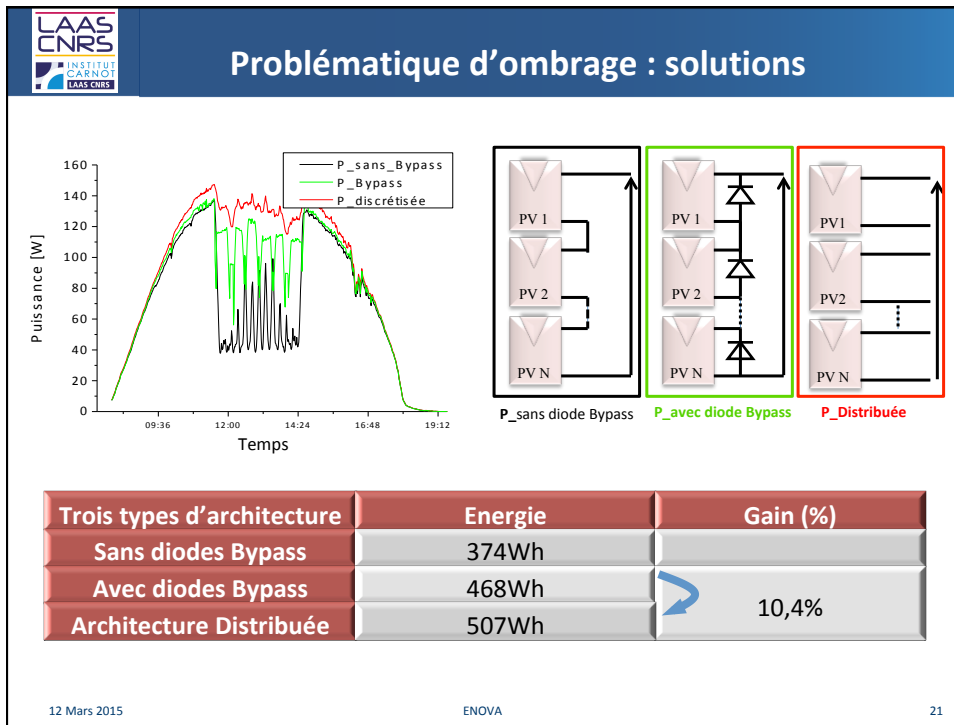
LAAS CNRS INSTITUT CARNOT LAAS CNRS

Problématique d'ombrage : solutions

P_sans_Bypass
P_Bypass
P_discrétisée

160
140
120
100
80
60
40
20
0

Puissance [W]

09:36 12:00 14:24 16:48 19:12

Temps

PV 1
PV 2
PV N

PV 1
PV 2
PV N

PV1
PV2
PV N

P_sans diode Bypass P_avec diode Bypass P_Distribuée

| Trois types d'architecture | Energie | Gain (%) |
|---|---|---|
| Sans diodes Bypass | 374Wh | |
| Avec diodes Bypass | 468Wh | 10,4% |
| Architecture Distribuée | 507Wh | |

12 Mars 2015 ENOVA 21